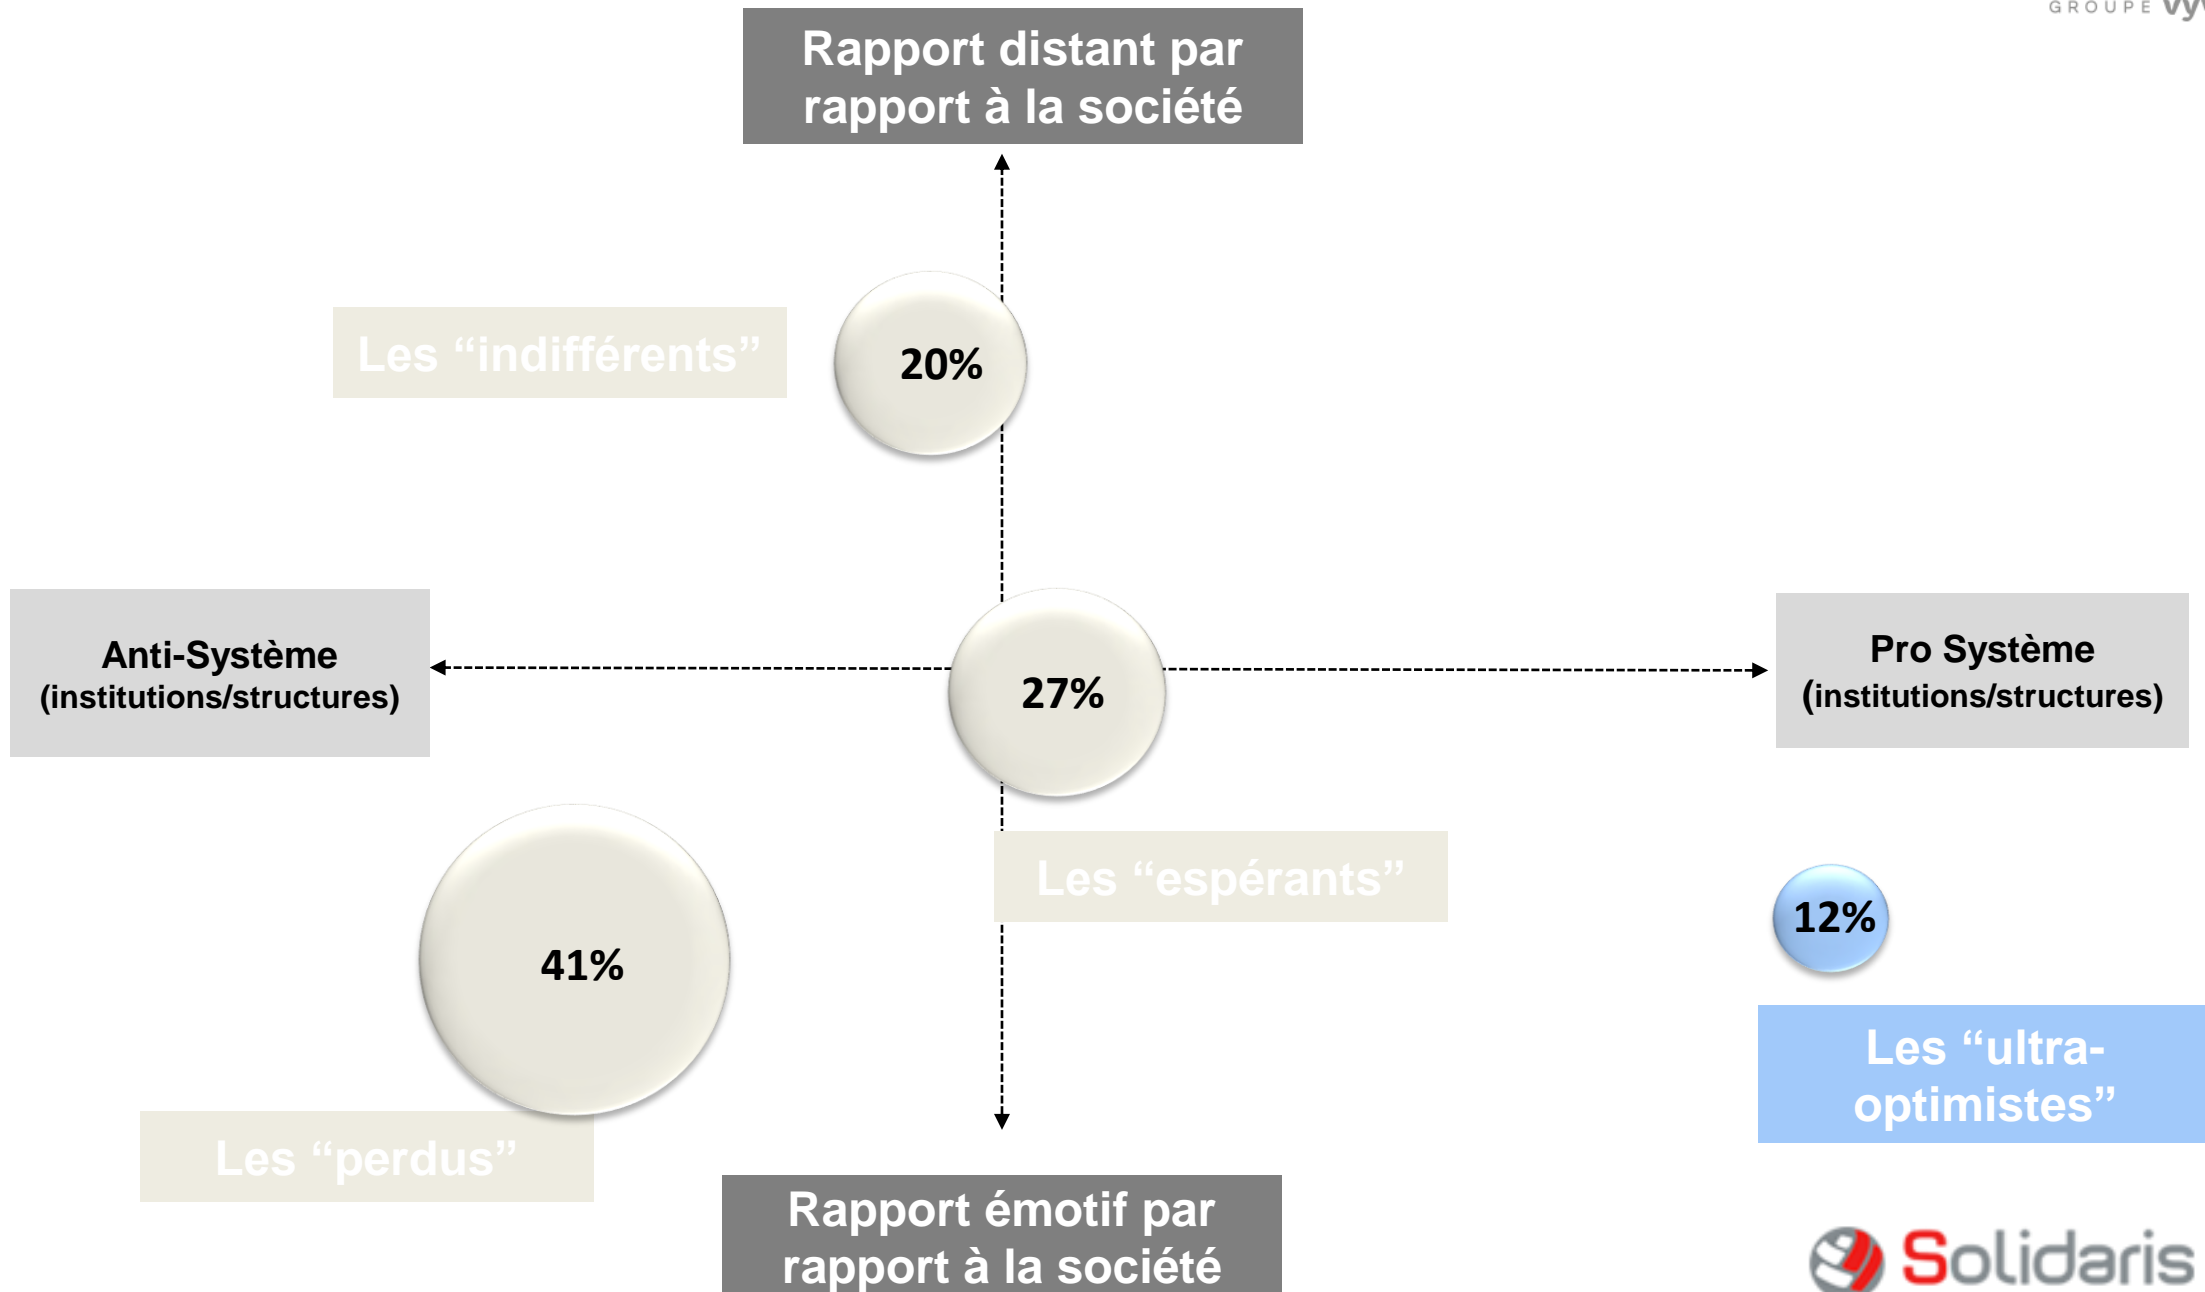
GROUPE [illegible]

Rapport distant par rapport à la société

Les “indifférents”

20%

Anti-Système (institutions/structures)

27%

Pro Système (institutions/structures)

Les “espérants”

12%

41%

Les “ultra-optimistes”

Les “perdus”

Rapport émotif par rapport à la société

Solidaris